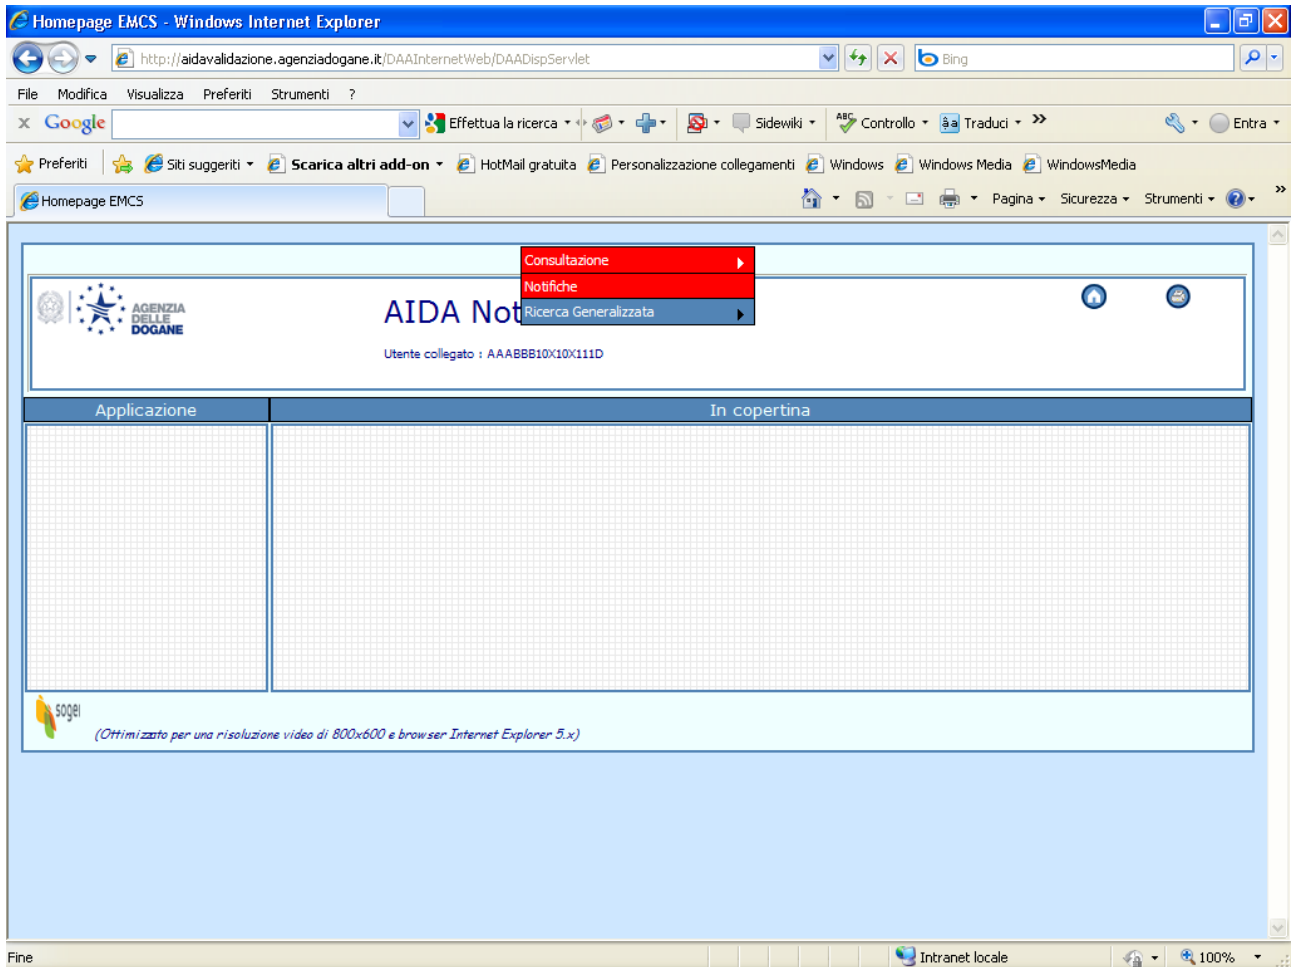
Homepage EMCS - Windows Internet Explorer

http://aidavalidazione.agenziadogane.it/DAAInternetWeb/DAADispServlet

Bing

File Modifica Visualizza Preferiti Strumenti ?

Google Effettua la ricerca Sidewiki Controllo Traduci Entra

Preferiti Siti suggeriti Scarica altri add-on HotMail gratuita Personalizzazione collegamenti Windows Windows Media WindowsMedia

Homepage EMCS

Pagina Sicurezza Strumenti

Consultazione
Notifiche
Ricerca Generalizzata

AGENZIA DELLE DOGANE

AIDA Not

Utente collegato : AAABBB10X10X111D

| Applicazione | In copertina |
|---|---|
| | |

sogei

(Ottimizzato per una risoluzione video di 800x600 e browser Internet Explorer 5.x)

Fine

Intranet locale

100%